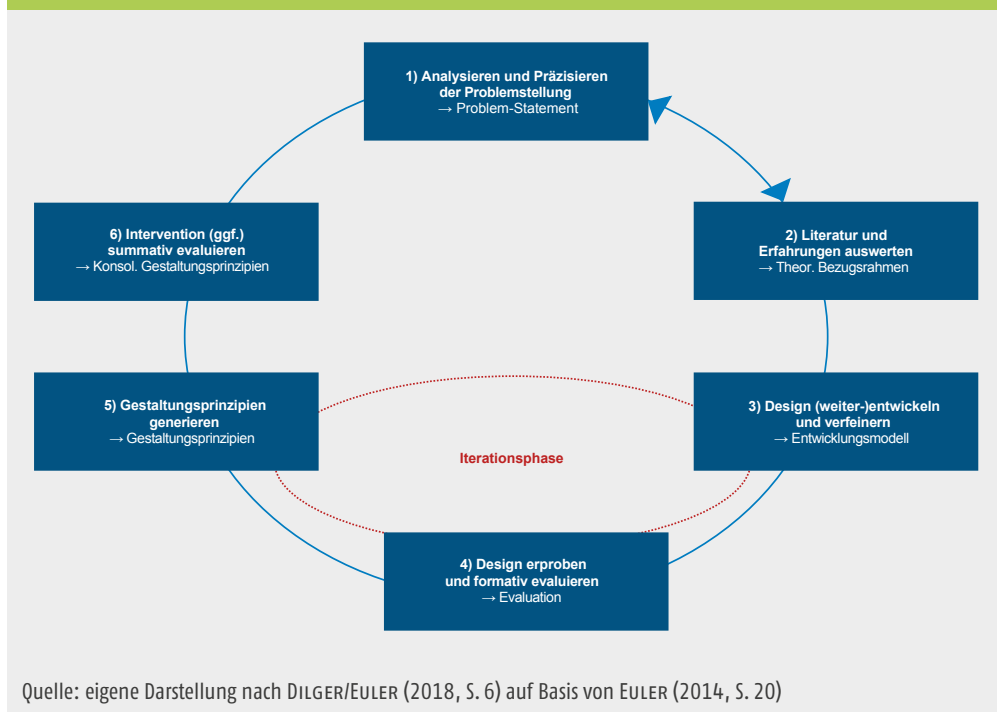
1) Analysieren und Präzisieren der Problemstellung
→ Problem-Statement

2) Literatur und Erfahrungen auswerten
→ Theor. Bezugsrahmen

3) Design (weiter-)entwickeln und verfeinern
→ Entwicklungsmodell

4) Design erproben und formativ evaluieren
→ Evaluation

5) Gestaltungsprinzipien generieren
→ Gestaltungsprinzipien

6) Intervention (ggf.) summativ evaluieren
→ Konsol. Gestaltungsprinzipien

Iterationsphase

Quelle: eigene Darstellung nach Dilger/Euler (2018, S. 6) auf Basis von Euler (2014, S. 20)